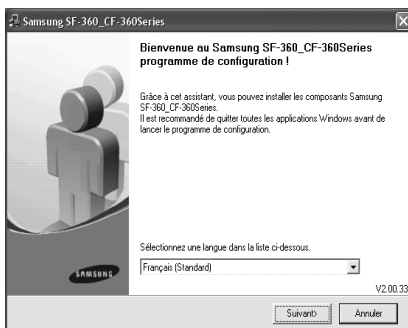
Samsung SF-360_CF-360Series

Bienvenue au Samsung SF-360_CF-360Series programme de configuration !

Grâce à cet assistant, vous pouvez installer les composants Samsung SF-360_CF-360Series.
Il est recommandé de quitter toutes les applications Windows avant de lancer le programme de configuration.

Sélectionnez une langue dans la liste ci-dessous.

Français (Standard)

SAMSUNG

V2.00.33

Suivant>

Annuler